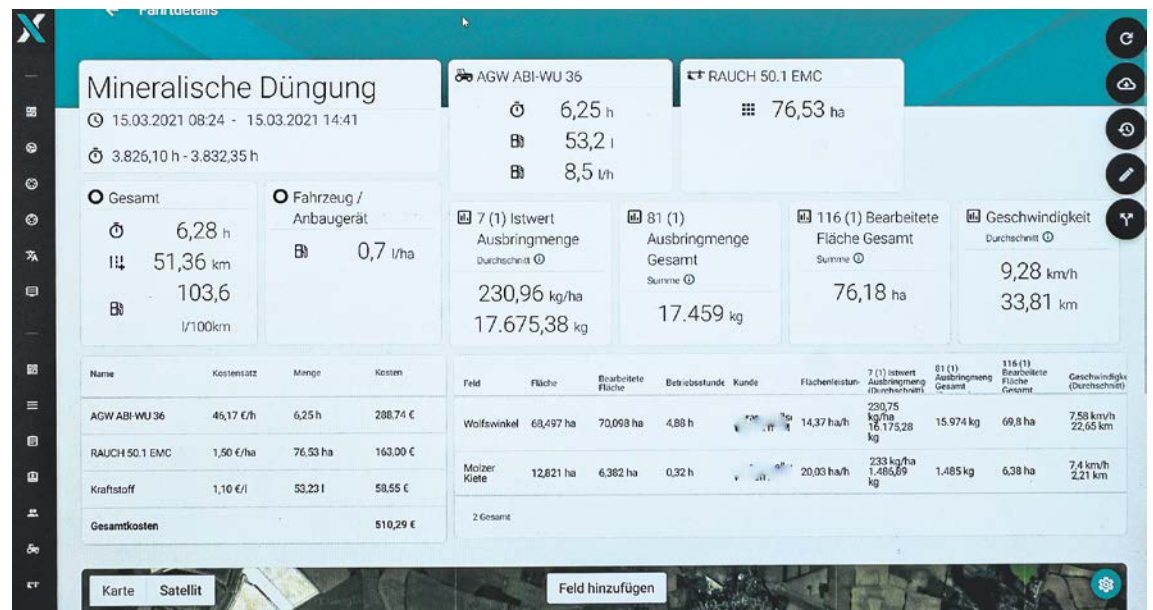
Fahrtdetails

Mineralische Düngung
15.03.2021 08:24 - 15.03.2021 14:41
3.826,10 h - 3.832,35 h

AGW ABI-WU 36
6,25 h
53,2 l
8,5 l/h

RAUCH 50.1 EMC
76,53 ha

Gesamt
6,28 h
51,36 km
103,6 l/100km

Fahrzeug / Anbaugerät
0,7 l/ha

7 (1) Istwert Ausbringmenge
Durchschnitt
230,96 kg/ha
17.675,38 kg

81 (1) Ausbringmenge Gesamt
Summe
17.459 kg

116 (1) Bearbeitete Fläche Gesamt
Summe
76,18 ha

Geschwindigkeit
Durchschnitt
9,28 km/h
33,81 km

| Name | Kostensatz | Menge | Kosten |
|---|---|---|---|
| AGW ABI-WU 36 | 46,17 €/h | 6,25h | 288,74 € |
| RAUCH 50.1 EMC | 1,50 €/ha | 76,53 ha | 163,00 € |
| Kraftstoff | 1,10 €/l | 53,23 l | 58,55 € |
| Gesamtkosten | | | 510,29 € |

| Feld | Fläche | Bearbeitete Fläche | Betriebsstunde | Kunde | Flächenleistun | 7 (1) Istwert Ausbringmenge (Durchschnitt) | 81 (1) Ausbringmeng Gesamt | 116 (1) Bearbeitete Fläche Gesamt | Geschwindigkeit (Durchschnitt) |
|---|---|---|---|---|---|---|---|---|---|
| Wolfswinkel | 68,497 ha | 70,098 ha | 4,88 h | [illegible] | 14,37 ha/h | 230,75 kg/ha 16.175,28 kg | 15.974 kg | 69,8 ha | 7,58 km/h 22,65 km |
| Molzer Kiete | 12,821 ha | 6,382 ha | 0,32 h | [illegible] | 20,03 ha/h | 233 kg/ha 1.486,89 kg | 1.485 kg | 6,38 ha | 7,4 km/h 2,21 km |

2 Gesamt

Karte
Satellit
Feld hinzufügen